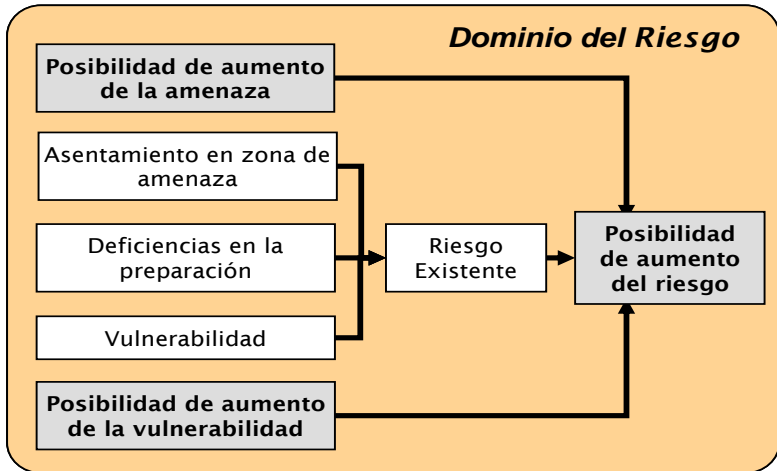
Dominio del Riesgo

Posibilidad de aumento de la amenaza

Asentamiento en zona de amenaza

Deficiencias en la preparación

Vulnerabilidad

Posibilidad de aumento de la vulnerabilidad

Riesgo Existente

Posibilidad de aumento del riesgo